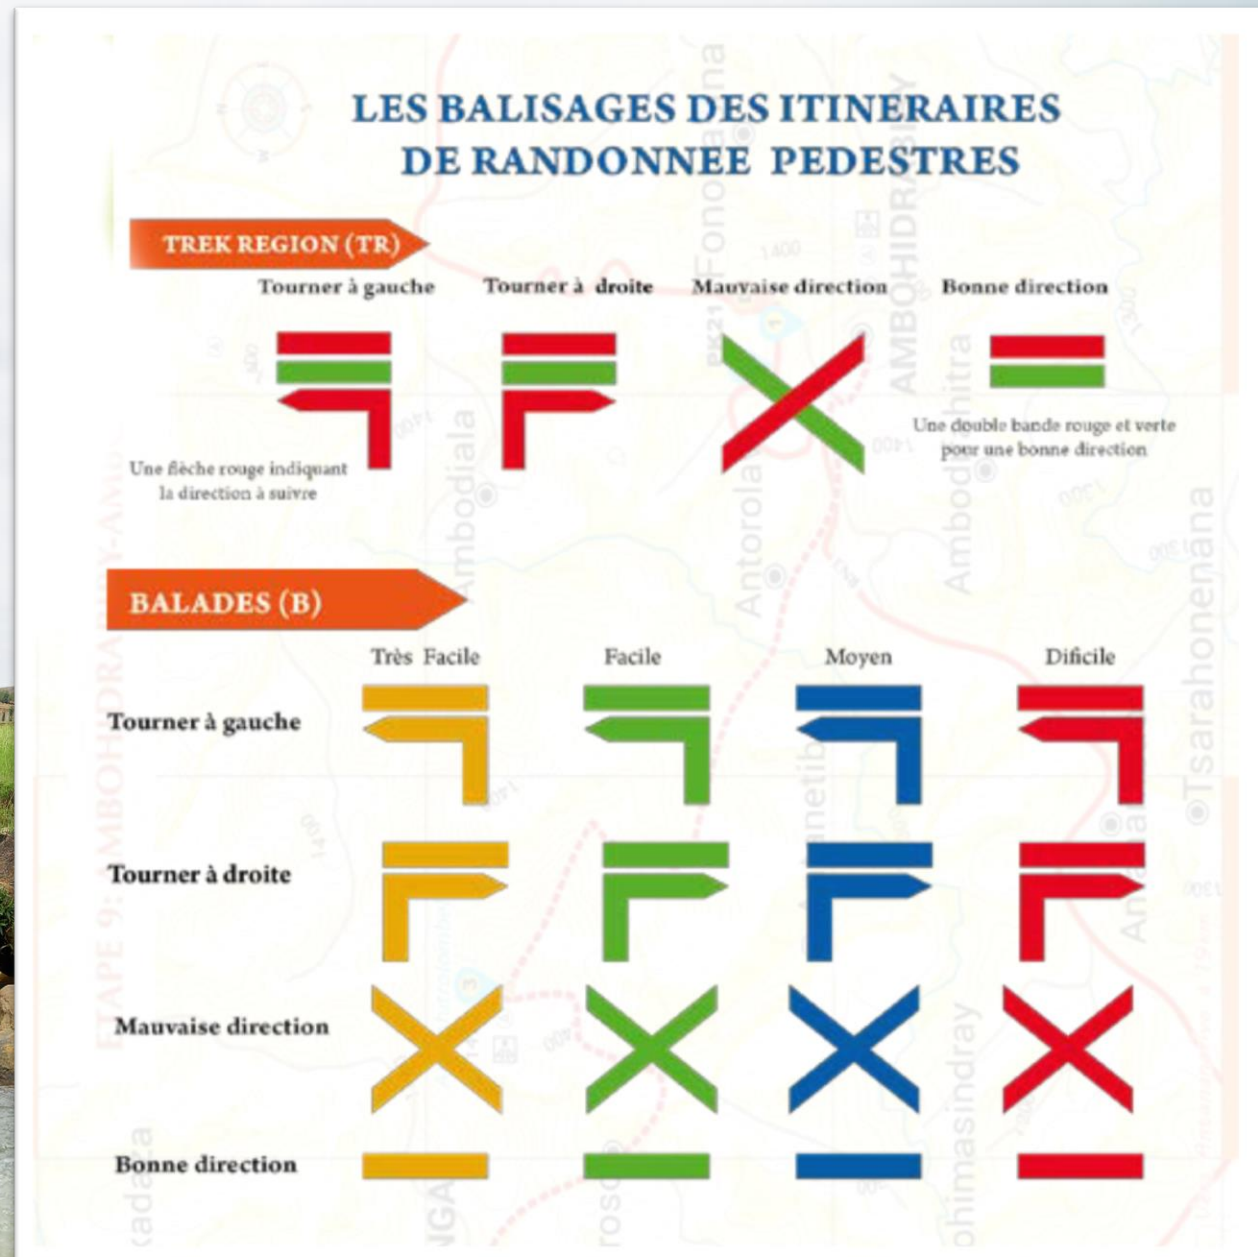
LES BALISAGES DES ITINERAIRES
DE RANDONNEE PEDESTRES

TREK REGION (TR)

Tourner à gauche | Tourner à droite | Mauvaise direction | Bonne direction

Une flèche rouge indiquant la direction à suivre

Une double bande rouge et verte pour une bonne direction

BALADES (B)

Très Facile | Facile | Moyen | Dificile

Tourner à gauche

Tourner à droite

Mauvaise direction

Bonne direction